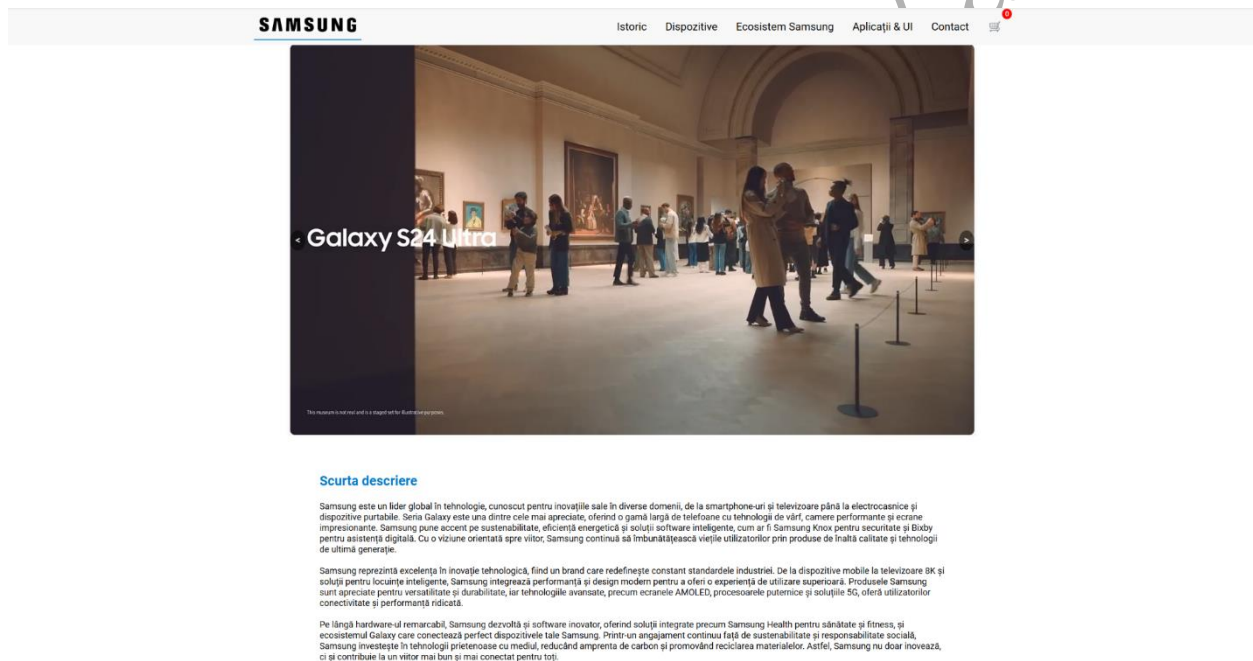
SAMSUNG

Istoric Dispozitive Ecosistem Samsung Aplicații & UI Contact 0

Galaxy S24 Ultra

This museum is not real and is a staged set for illustrative purposes.

Scurta descriere

Samsung este un lider global în tehnologie, cunoscut pentru inovațiile sale în diverse domenii, de la smartphone-uri și televizoare până la electrocasnice și dispozitive purtabile. Seria Galaxy este una dintre cele mai apreciate, oferind o gamă largă de telefoane cu tehnologii de vârf, camere performante și ecrane impresionante. Samsung pune accent pe sustenabilitate, eficiență energetică și soluții software inteligente, cum ar fi Samsung Knox pentru securitate și Bixby pentru asistență digitală. Cu o viziune orientată spre viitor, Samsung continuă să îmbunătățească viețile utilizatorilor prin produse de înaltă calitate și tehnologii de ultimă generație.

Samsung reprezintă excelența în inovație tehnologică, fiind un brand care redefinește constant standardele industriei. De la dispozitive mobile la televizoare 8K și soluții pentru locuințe inteligente, Samsung integrează performanță și design modern pentru a oferi o experiență de utilizare superioară. Produsele Samsung sunt apreciate pentru versatilitate și durabilitate, iar tehnologiile avansate, precum ecranele AMOLED, procesoarele puternice și soluțiile 5G, oferă utilizatorilor conectivitate și performanță ridicată.

Pe lângă hardware-ul remarcabil, Samsung dezvoltă și software inovator, oferind soluții integrate precum Samsung Health pentru sănătate și fitness, și ecosistemul Galaxy care conectează perfect dispozitivele tale Samsung. Printr-un angajament continuu față de sustenabilitate și responsabilitate socială, Samsung investește în tehnologii prietenoase cu mediul, reducând amprenta de carbon și promovând reciclarea materialelor. Astfel, Samsung nu doar inovează, ci și contribuie la un viitor mai bun și mai conectat pentru toți.